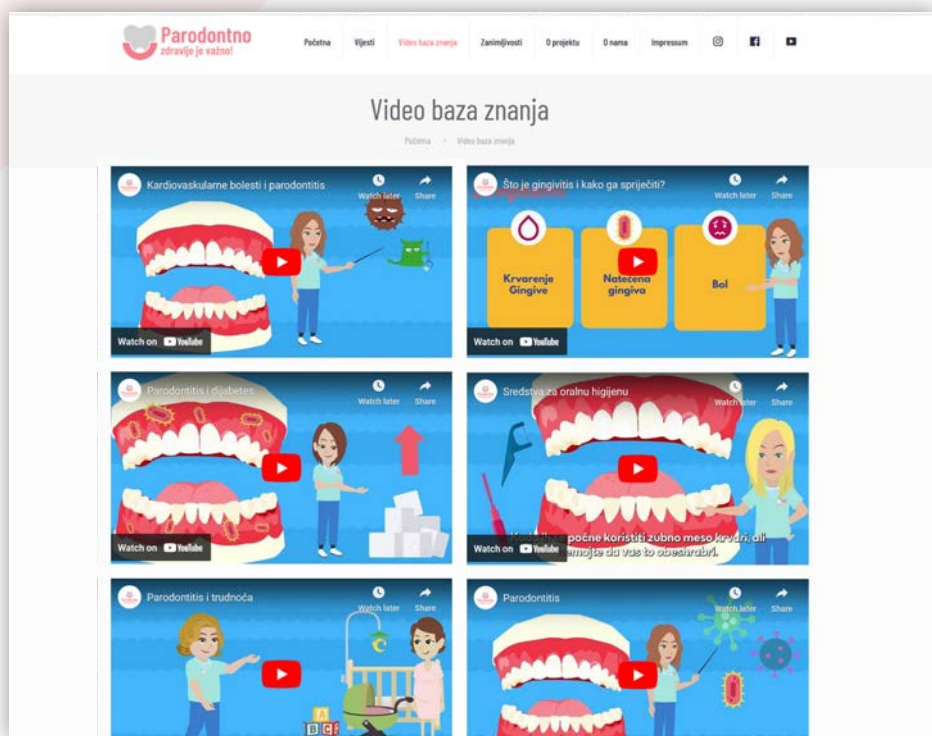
Parodontno
zdravlje je važno!

Početna Vijesti Video baza znanja Zanimljivosti O projektu O nama Impressum

Video baza znanja

Početna / Video baza znanja

Kardiovaskularne bolesti i parodontitis
Watch later
Share
Watch on YouTube

Što je gingivitis i kako ga spriječiti?
Watch later
Share
Krvarenje Gingive
Natečena gingiva
Bol
Watch on YouTube

Parodontitis i dijabetes
Watch later
Share
Watch on YouTube

Sredstva za oralnu higijenu
Watch later
Share
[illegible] počne koristiti zubno meso krvari, ali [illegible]emojte da vas to obeshrabri.
Watch on YouTube

Parodontitis i trudnoća
Watch later
Share
A B C

Parodontitis
Watch later
Share